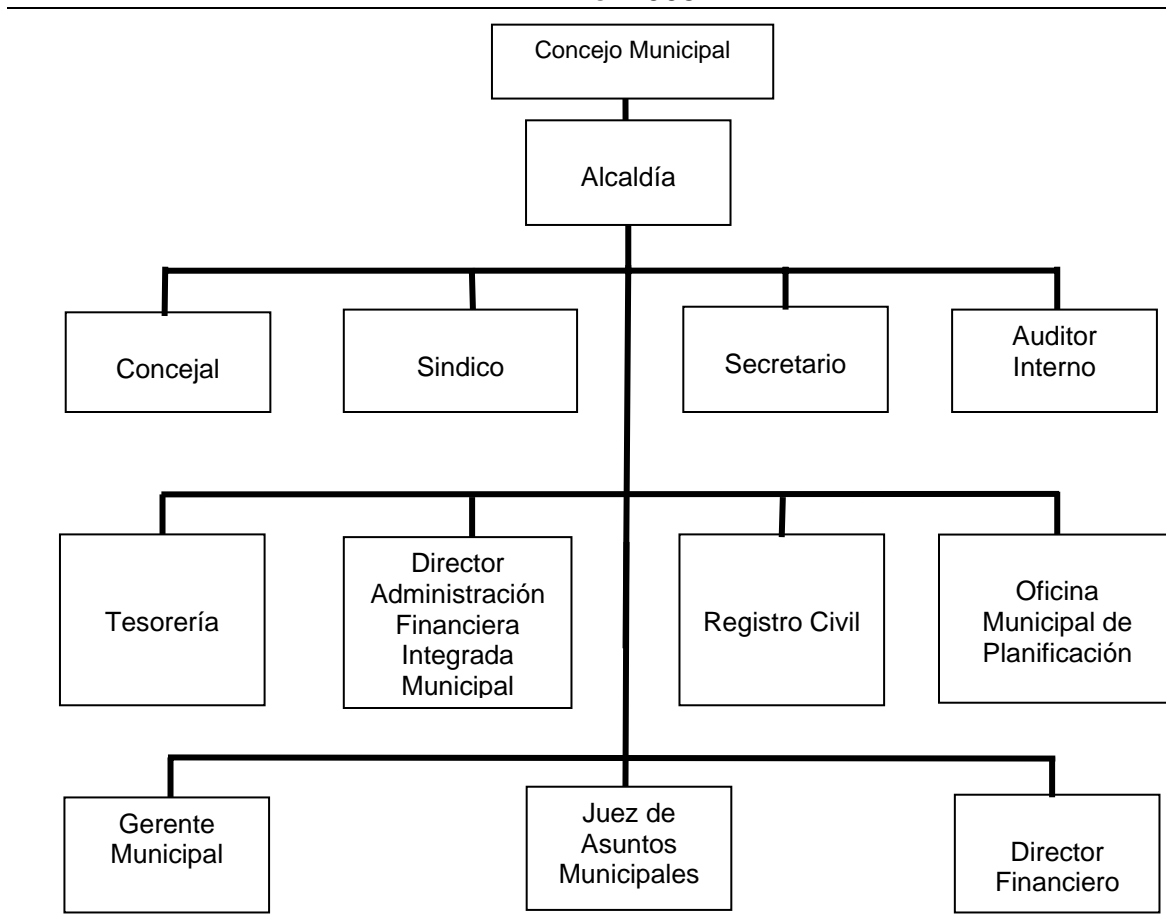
Concejo Municipal

Alcaldía

Concejal

Sindico

Secretario

Auditor Interno

Tesorería

Director Administración Financiera Integrada Municipal

Registro Civil

Oficina Municipal de Planificación

Gerente Municipal

Juez de Asuntos Municipales

Director Financiero